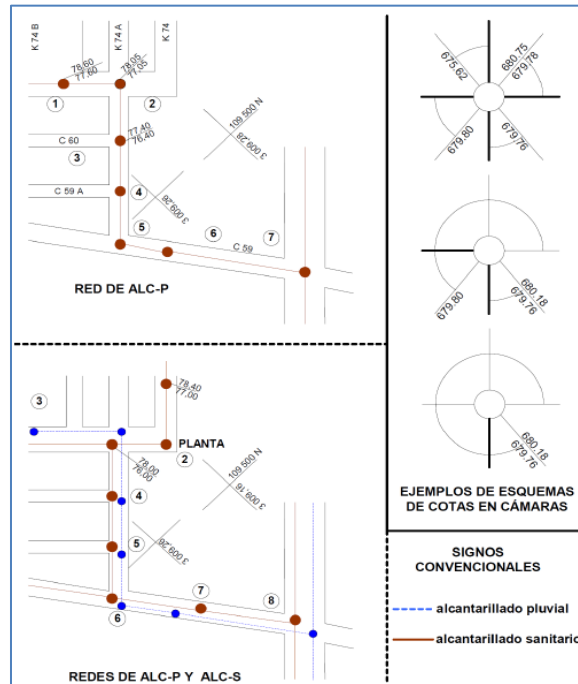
K 74 B
K 74 A
K 74
78.60
77.60
78.95
77.05
1
2
77.40
76.40
109.500 N
C 60
3 600 E
3
4
C 59 A
3 600 E
5
6
7
C 59
RED DE ALC-P

675.62
680.75
679.78
679.80
679.76

679.80
680.16
679.76

680.16
679.76

3
78.40
77.00
PLANTA
2
78.00
76.00
109.500 N
3 600 E
4
5
3 600 E
7
8
6
REDES DE ALC-P Y ALC-S

EJEMPLOS DE ESQUEMAS DE COTAS EN CÁMARAS

SIGNOS CONVENCIONALES
alcantarillado pluvial
alcantarillado sanitario